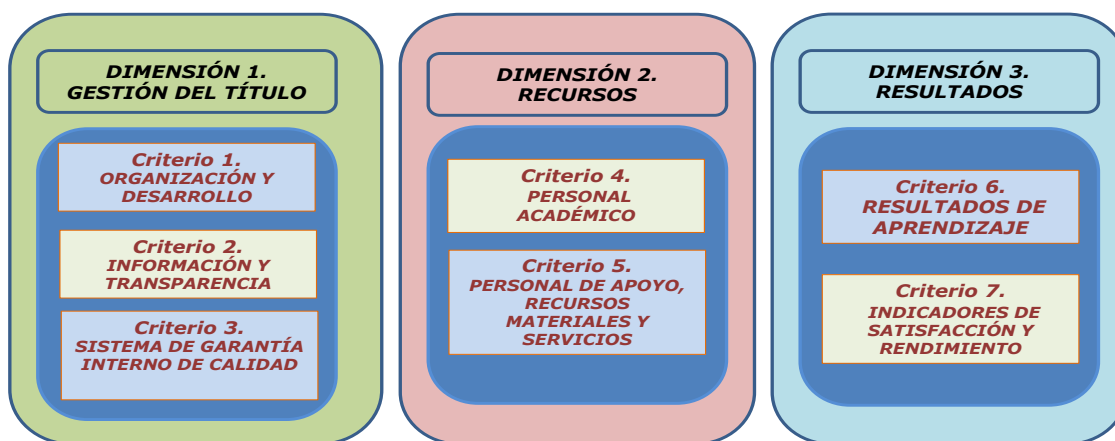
DIMENSIÓN 1.
GESTIÓN DEL TÍTULO

Criterio 1.
ORGANIZACIÓN Y DESARROLLO

Criterio 2.
INFORMACIÓN Y TRANSPARENCIA

Criterio 3.
SISTEMA DE GARANTÍA INTERNO DE CALIDAD

DIMENSIÓN 2.
RECURSOS

Criterio 4.
PERSONAL ACADÉMICO

Criterio 5.
PERSONAL DE APOYO, RECURSOS MATERIALES Y SERVICIOS

DIMENSIÓN 3.
RESULTADOS

Criterio 6.
RESULTADOS DE APRENDIZAJE

Criterio 7.
INDICADORES DE SATISFACCIÓN Y RENDIMIENTO